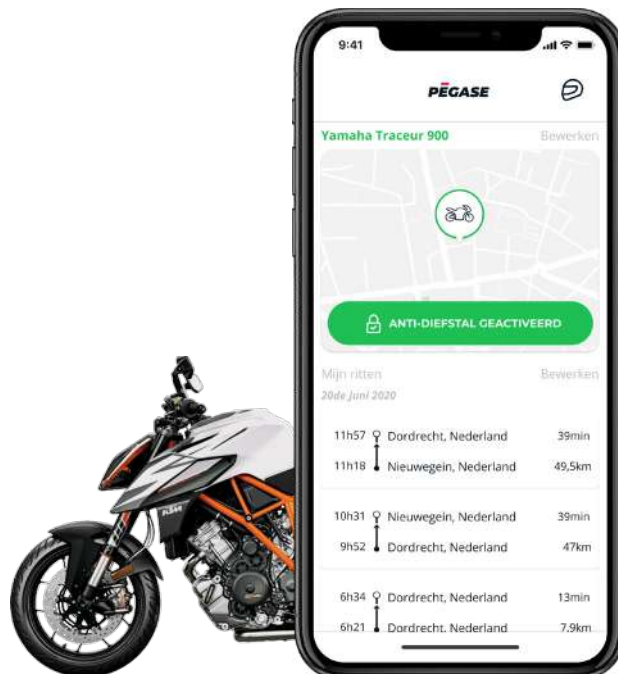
9:41

PEGASE

Yamaha Traceur 900

Bewerken

ANTI-DIEFSTAL GEACTIVEERD

Mijn ritten

Bewerken

20de Juni 2020

11h57 Dordrecht, Nederland 39min

11h18 Nieuwegein, Nederland 49,5km

10h31 Nieuwegein, Nederland 39min

9h52 Dordrecht, Nederland 47km

6h34 Dordrecht, Nederland 13min

6h21 Dordrecht, Nederland 7,9km